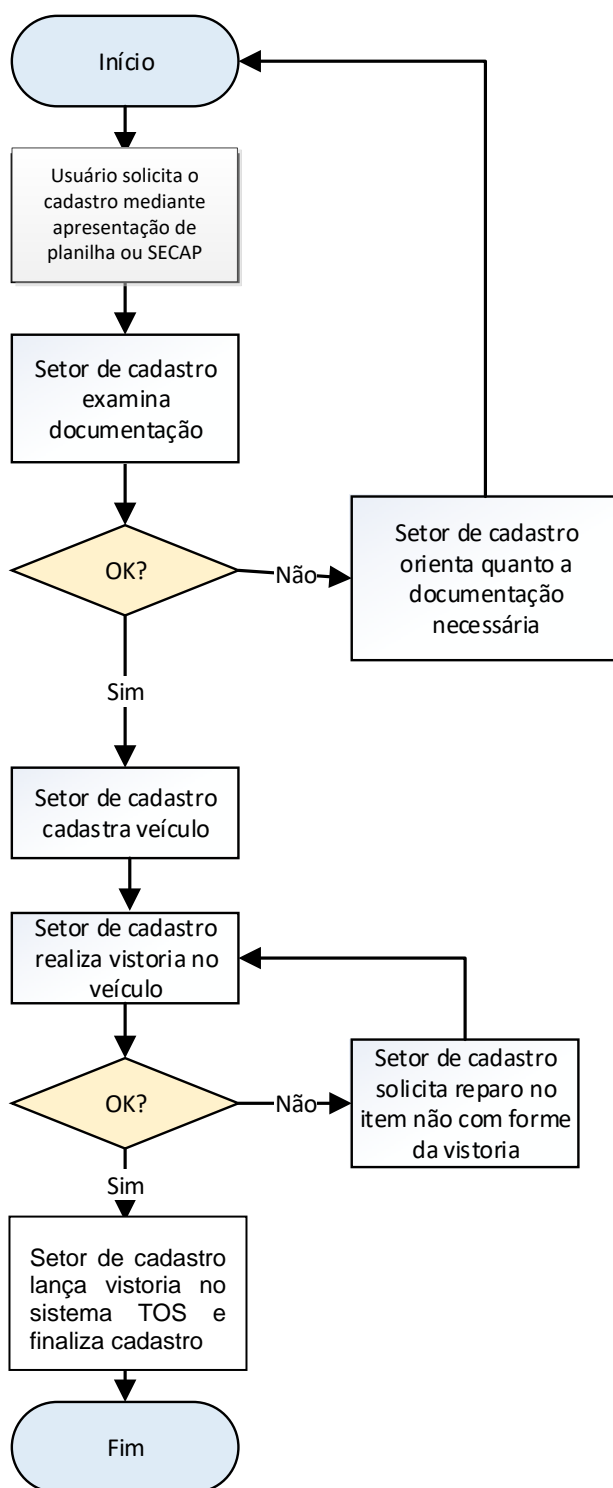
Início

Usuário solicita o cadastro mediante apresentação de planilha ou SECAP

Setor de cadastro examina documentação

OK?

Não

Setor de cadastro orienta quanto a documentação necessária

Sim

Setor de cadastro cadastra veículo

Setor de cadastro realiza vistoria no veículo

OK?

Não

Setor de cadastro solicita reparo no item não com forme da vistoria

Sim

Setor de cadastro lança vistoria no sistema TOS e finaliza cadastro

Fim